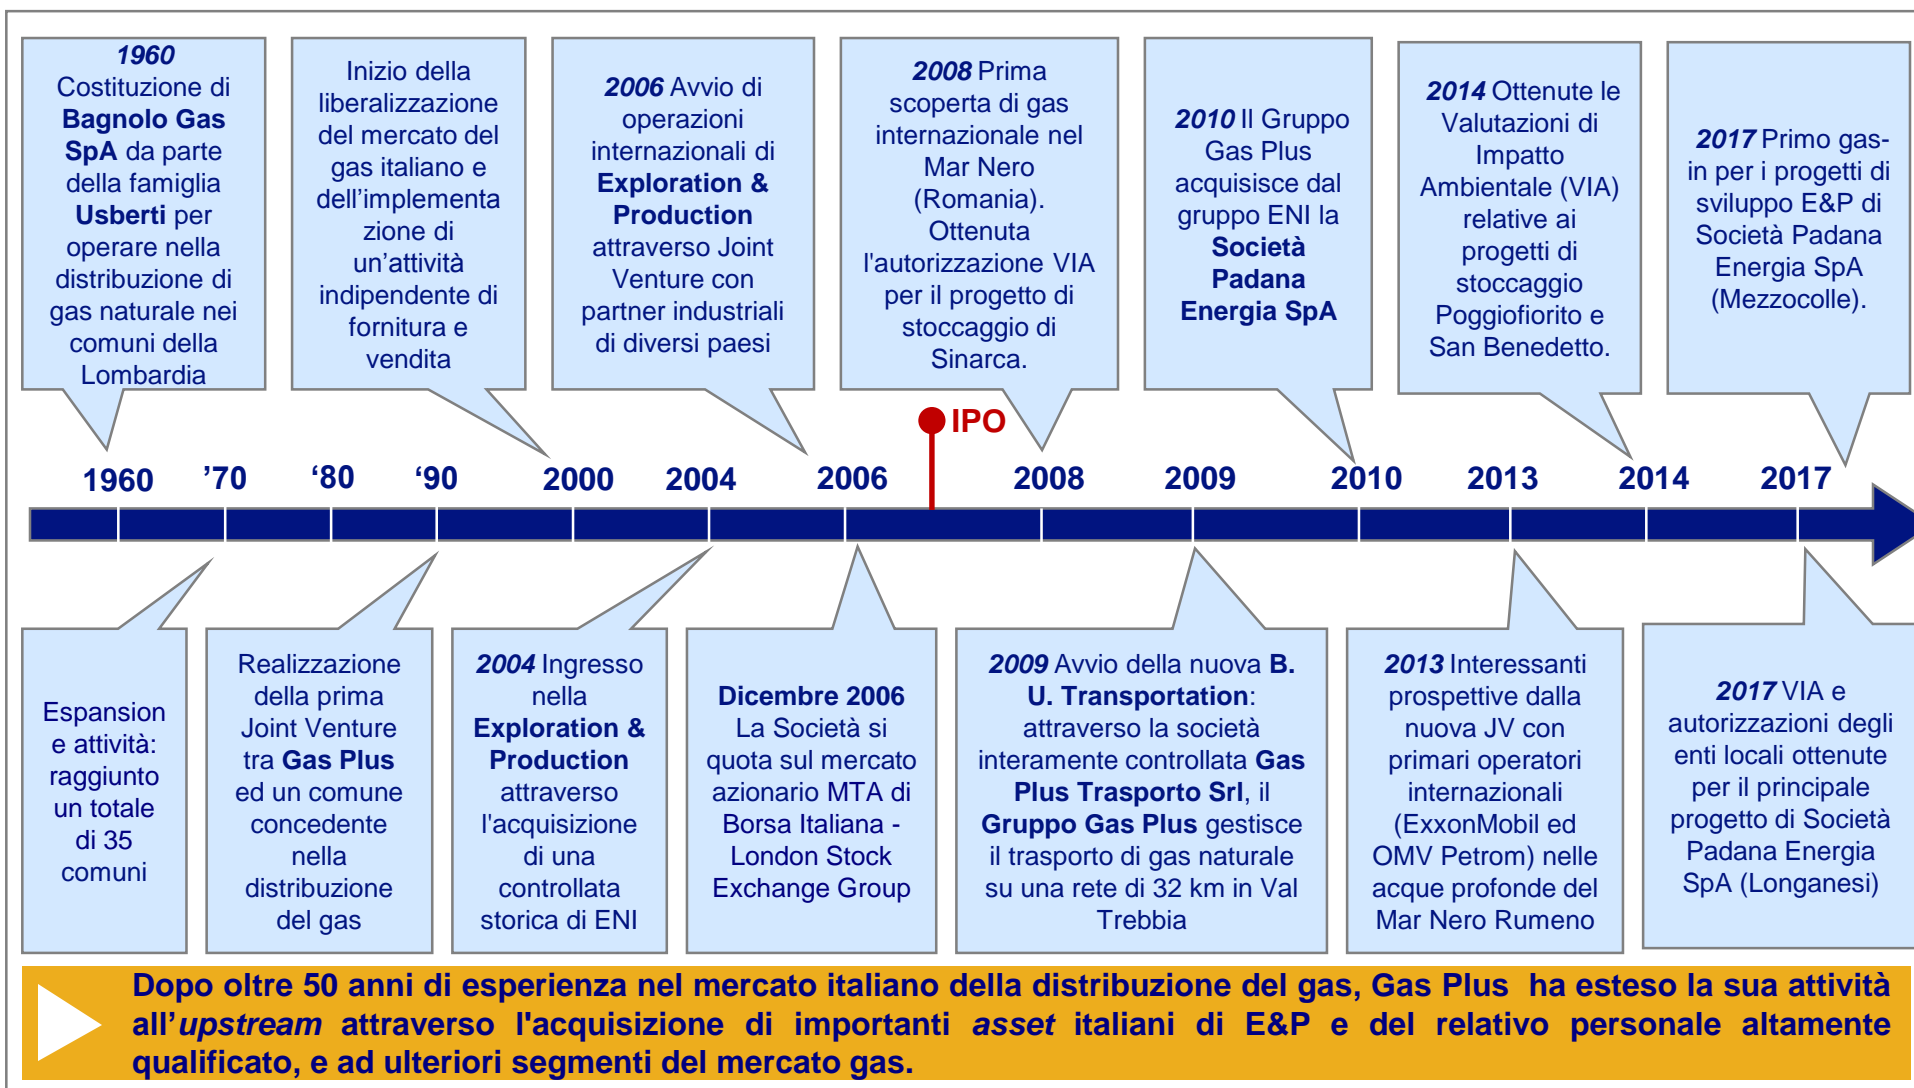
1960 Costituzione di Bagnolo Gas SpA da parte della famiglia Usberti per operare nella distribuzione di gas naturale nei comuni della Lombardia

Inizio della liberalizzazione del mercato del gas italiano e dell'implementazione di un'attività indipendente di fornitura e vendita

2006 Avvio di operazioni internazionali di Exploration & Production attraverso Joint Venture con partner industriali di diversi paesi

2008 Prima scoperta di gas internazionale nel Mar Nero (Romania). Ottenuta l'autorizzazione VIA per il progetto di stoccaggio di Sinarca.

2010 Il Gruppo Gas Plus acquisisce dal gruppo ENI la Società Padana Energia SpA

2014 Ottenute le Valutazioni di Impatto Ambientale (VIA) relative ai progetti di stoccaggio Poggiofiorito e San Benedetto.

2017 Primo gas-in per i progetti di sviluppo E&P di Società Padana Energia SpA (Mezzocolle).

IPO

1960 '70 '80 '90 2000 2004 2006 2008 2009 2010 2013 2014 2017

Espansione attività: raggiunto un totale di 35 comuni

Realizzazione della prima Joint Venture tra Gas Plus ed un comune concedente nella distribuzione del gas

2004 Ingresso nella Exploration & Production attraverso l'acquisizione di una controllata storica di ENI

Dicembre 2006 La Società si quota sul mercato azionario MTA di Borsa Italiana - London Stock Exchange Group

2009 Avvio della nuova B. U. Transportation: attraverso la società interamente controllata Gas Plus Trasporto Srl, il Gruppo Gas Plus gestisce il trasporto di gas naturale su una rete di 32 km in Val Trebbia

2013 Interessanti prospettive dalla nuova JV con primari operatori internazionali (ExxonMobil ed OMV Petrom) nelle acque profonde del Mar Nero Rumeno

2017 VIA e autorizzazioni degli enti locali ottenute per il principale progetto di Società Padana Energia SpA (Longanesi)

Dopo oltre 50 anni di esperienza nel mercato italiano della distribuzione del gas, Gas Plus ha esteso la sua attività all'upstream attraverso l'acquisizione di importanti asset italiani di E&P e del relativo personale altamente qualificato, e ad ulteriori segmenti del mercato gas.